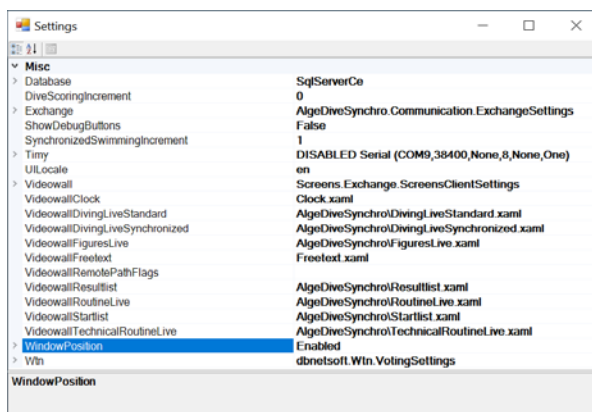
Settings

Misc

| | |
|---|---|
| Database | SqlServerCe |
| DiveScoringIncrement | 0 |
| Exchange | AlgeDiveSynchro.Communication.ExchangeSettings |
| ShowDebugButtons | False |
| SynchronizedSwimmingIncrement | 1 |
| Timy | DISABLED Serial (COM9,38400,None,8,None,One) |
| UILocale | en |
| Videowall | Screens.Exchange.ScreensClientSettings |
| VideowallClock | Clock.xaml |
| VideowallDivingLiveStandard | AlgeDiveSynchro\DivingLiveStandard.xaml |
| VideowallDivingLiveSynchronized | AlgeDiveSynchro\DivingLiveSynchronized.xaml |
| VideowallFiguresLive | AlgeDiveSynchro\FiguresLive.xaml |
| VideowallFreetext | Freetext.xaml |
| VideowallRemotePathFlags | |
| VideowallResultlist | AlgeDiveSynchro\Resultlist.xaml |
| VideowallRoutineLive | AlgeDiveSynchro\RoutineLive.xaml |
| VideowallStartlist | AlgeDiveSynchro\Startlist.xaml |
| VideowallTechnicalRoutineLive | AlgeDiveSynchro\TechnicalRoutineLive.xaml |
| WindowPosition | Enabled |
| Wtn | dbnetsoft.Wtn.VotingSettings |

WindowPosition